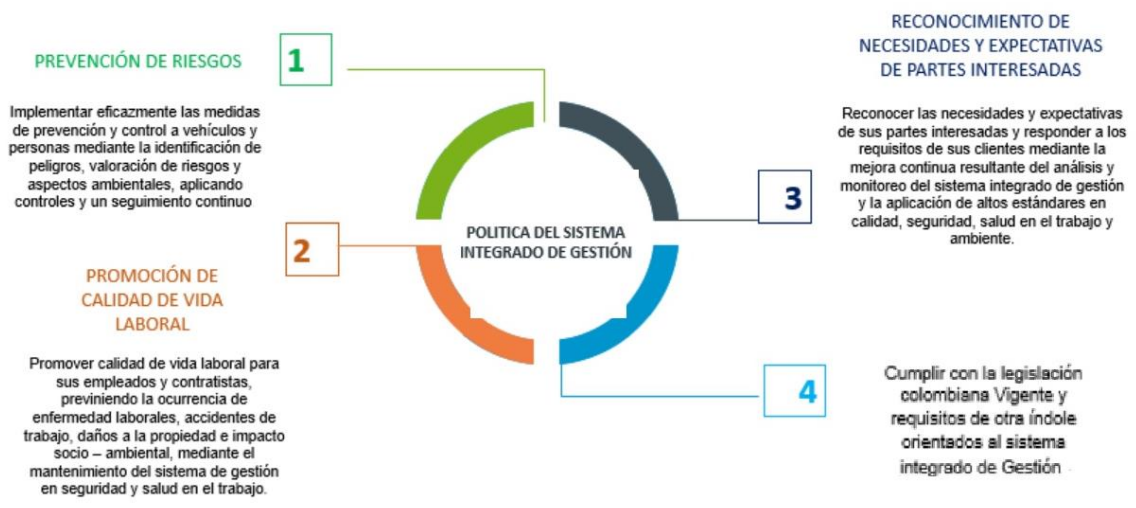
PREVENCIÓN DE RIESGOS

1

Implementar eficazmente las medidas de prevención y control a vehículos y personas mediante la identificación de peligros, valoración de riesgos y aspectos ambientales, aplicando controles y un seguimiento continuo

RECONOCIMIENTO DE NECESIDADES Y EXPECTATIVAS DE PARTES INTERESADAS

Reconocer las necesidades y expectativas de sus partes interesadas y responder a los requisitos de sus clientes mediante la mejora continua resultante del análisis y monitoreo del sistema integrado de gestión y la aplicación de altos estándares en calidad, seguridad, salud en el trabajo y ambiente.

3

POLITICA DEL SISTEMA INTEGRADO DE GESTIÓN

2

PROMOCIÓN DE CALIDAD DE VIDA LABORAL

Promover calidad de vida laboral para sus empleados y contratistas, previniendo la ocurrencia de enfermedad laborales, accidentes de trabajo, daños a la propiedad e impacto socio – ambiental, mediante el mantenimiento del sistema de gestión en seguridad y salud en el trabajo.

4

Cumplir con la legislación colombiana Vigente y requisitos de otra índole orientados al sistema integrado de Gestión